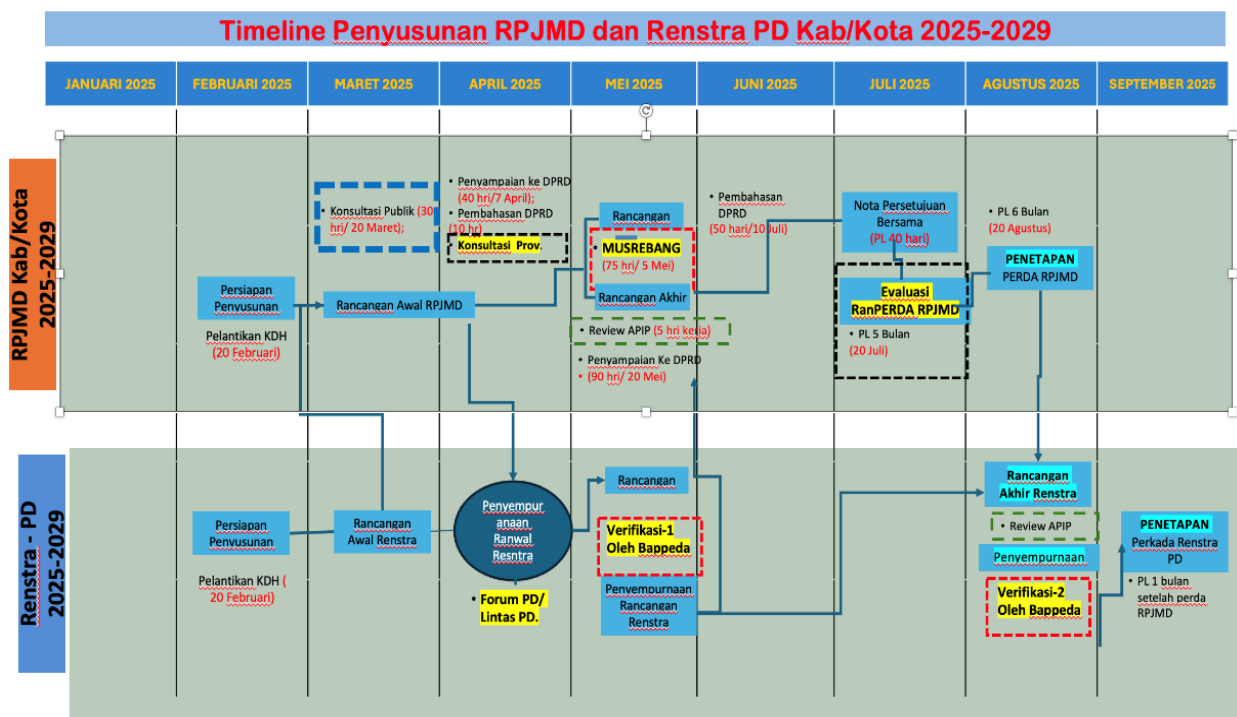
Timeline Penyusunan RPJMD dan Renstra PD Kab/Kota 2025-2029

| JANUARI 2025 | FEBRUARI 2025 | MARET 2025 | APRIL 2025 | MEI 2025 | JUNI 2025 | JULI 2025 | AGUSTUS 2025 | SEPTEMBER 2025 |
|---|---|---|---|---|---|---|---|---|

RPJMD Kab/Kota 2025-2029

Persiapan Penyusunan

Pelantikan KDH (20 Februari)

Konsultasi Publik (30 hri/ 20 Maret);

Rancangan Awal RPJMD

• Penyampaian ke DPRD (40 hri/7 April);
• Pembahasan DPRD (10 hr)

Konsultasi Prov.

Rancangan

• MUSREBANG (75 hri/ 5 Mei)

Rancangan Akhir

• Review APIP (5 hri kerja)

• Penyampaian Ke DPRD
• (90 hri/ 20 Mei)

• Pembahasan DPRD (50 hari/10 Juli)

Nota Persetujuan Bersama (PL 40 hari)

Evaluasi RanPERDA RPJMD

• PL 5 Bulan (20 Juli)

• PL 6 Bulan (20 Agustus)

PENETAPAN PERDA RPJMD

Renstra - PD 2025-2029

Persiapan Penyusunan

Pelantikan KDH ( 20 Februari)

Rancangan Awal Renstra

Penyempurnaan Ranwal Resntra

• Forum PD/ Lintas PD.

Rancangan

Verifikasi-1 Oleh Bappeda

Penyempurnaan Rancangan Renstra

Rancangan Akhir Renstra

• Review APIP

Penyempurnaan

Verifikasi-2 Oleh Bappeda

PENETAPAN Perkada Renstra PD

• PL 1 bulan setelah perda RPJMD